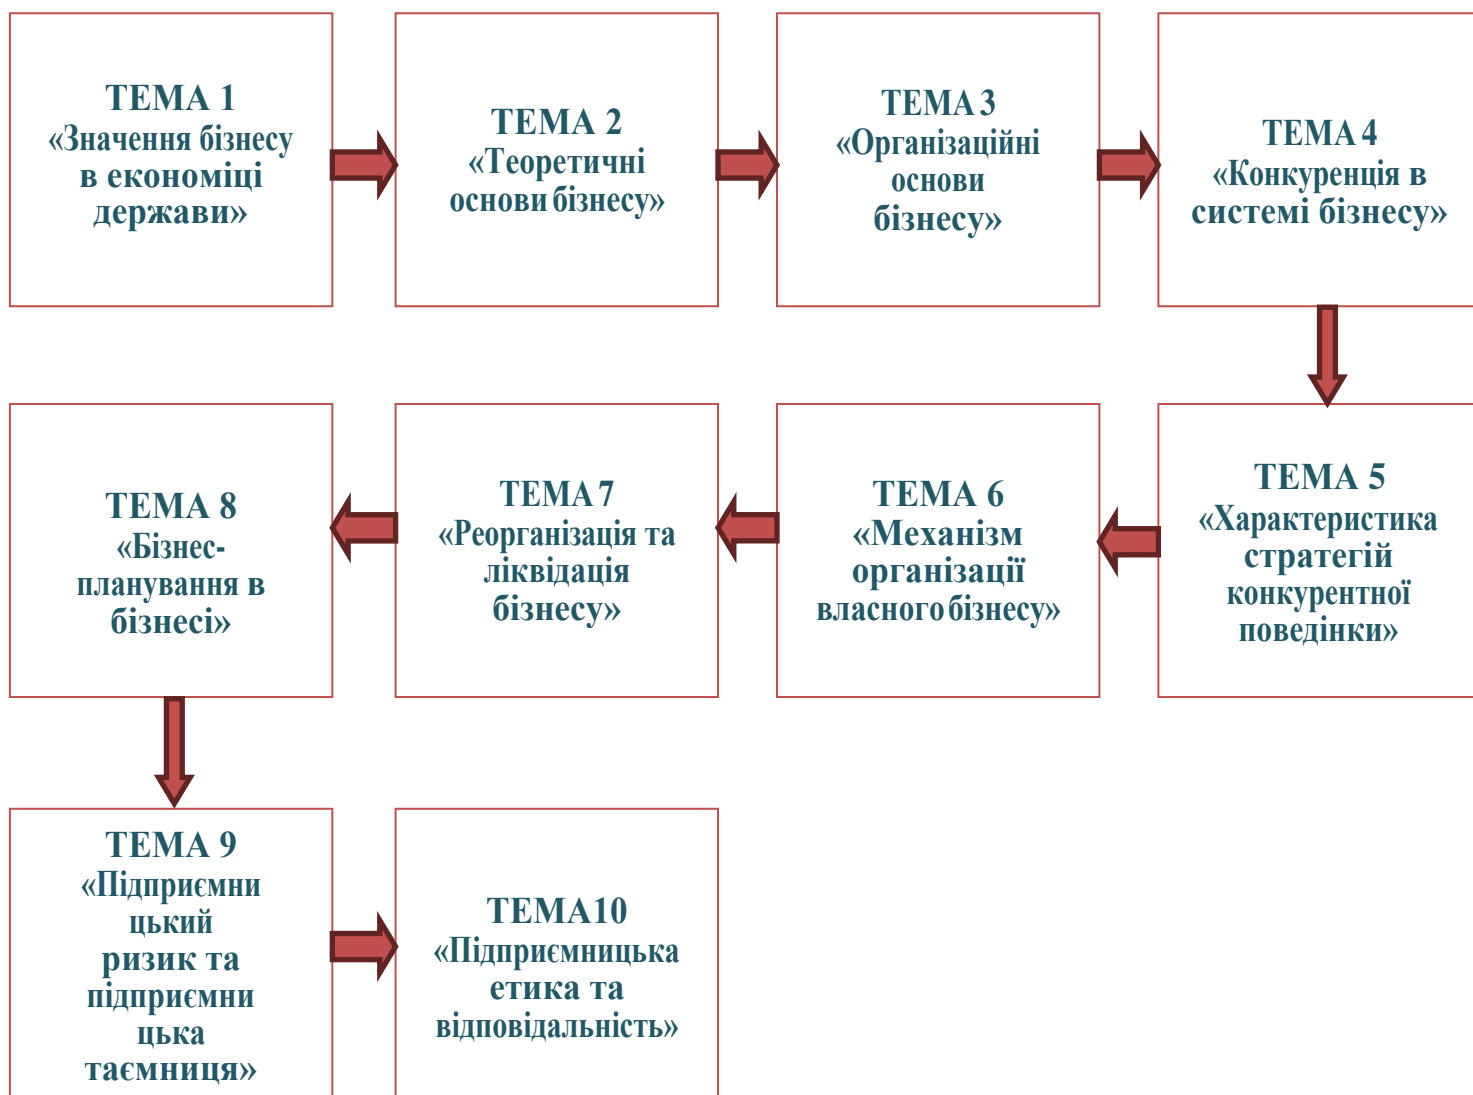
ТЕМА 1
«Значення бізнесу в економіці держави»

ТЕМА 2
«Теоретичні основи бізнесу»

ТЕМА 3
«Організаційні основи бізнесу»

ТЕМА 4
«Конкуренція в системі бізнесу»

ТЕМА 5
«Характеристика стратегій конкурентної поведінки»

ТЕМА 6
«Механізм організації власного бізнесу»

ТЕМА 7
«Реорганізація та ліквідація бізнесу»

ТЕМА 8
«Бізнес-планування в бізнесі»

ТЕМА 9
«Підприємницький ризик та підприємницька таємниця»

ТЕМА10
«Підприємницька етика та відповідальність»